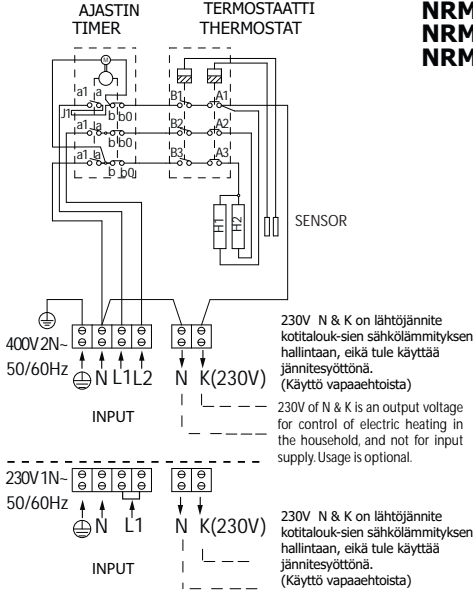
AJASTIN
TIMER

TERMOSTAATTI
THERMOSTAT

NRM
NRM
NRM

M
a1 a
J1
b b0
a1 a
b b0
a1 a
b b0

B1 A1
B2 A2
B3 A3

H1 H2

SENSOR

400V 2N~
50/60Hz
N L1 L2
N K(230V)

INPUT

230V N & K on lähtöjännite kotitalouk-sien sähkölämmityksen hallintaan, eikä tule käyttää jännitesyöttönä.
(Käyttö vapaaehtoista)

230V of N & K is an output voltage for control of electric heating in the household, and not for input supply. Usage is optional.

230V 1N~
50/60Hz
N L1
N K(230V)

INPUT

230V N & K on lähtöjännite kotitalouk-sien sähkölämmityksen hallintaan, eikä tule käyttää jännitesyöttönä.
(Käyttö vapaaehtoista)